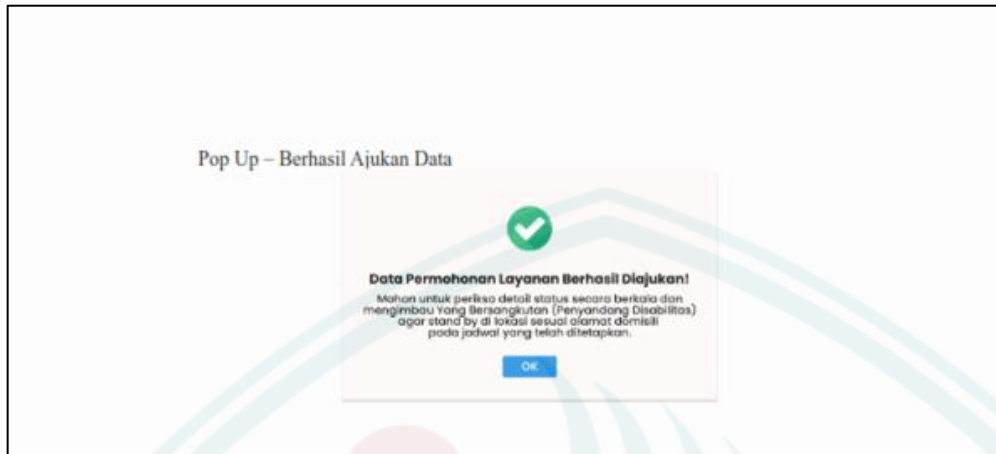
Pop Up – Berhasil Ajukan Data

Data Permohonan Layanan Berhasil Diajukan!

Mohon untuk periksa detail status secara berkala dan mengimbau Yang Bersangkutan (Penyandang Disabilitas) agar stand by di lokasi sesuai alamat domisili pada jadwal yang telah ditetapkan.

OK